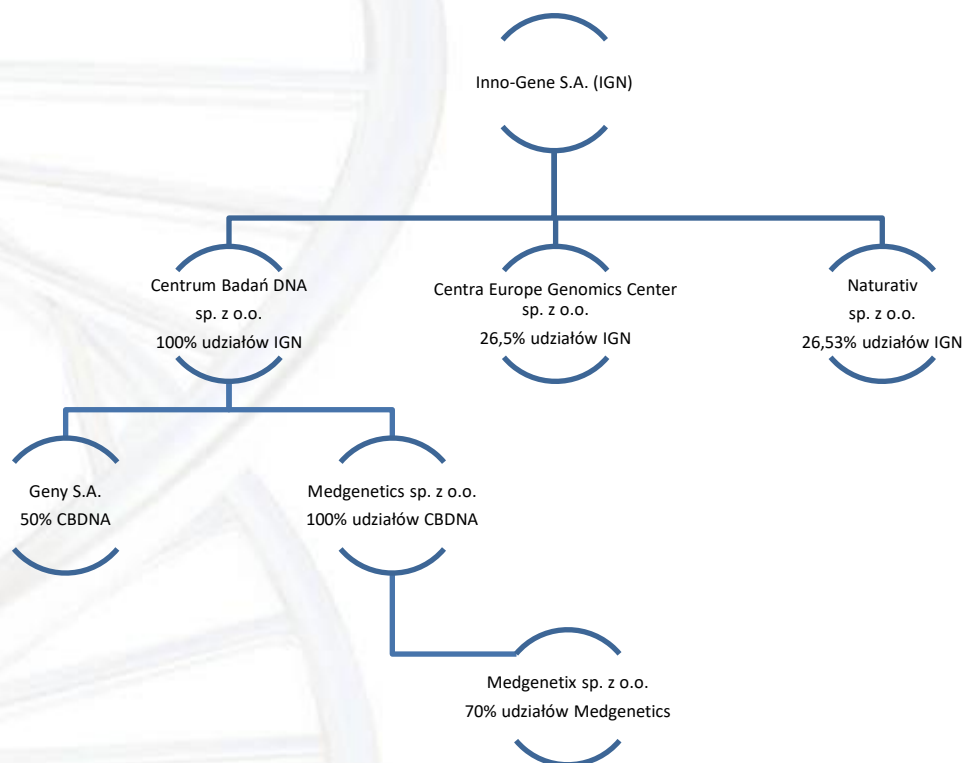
Inno-Gene S.A. (IGN)

Centrum Badań DNA
sp. z o.o.
100% udziałów IGN

Centra Europe Genomics Center
sp. z o.o.
26,5% udziałów IGN

Naturativ
sp. z o.o.
26,53% udziałów IGN

Geny S.A.
50% CBDNA

Medgenetics sp. z o.o.
100% udziałów CBDNA

Medgenetix sp. z o.o.
70% udziałów Medgenetics